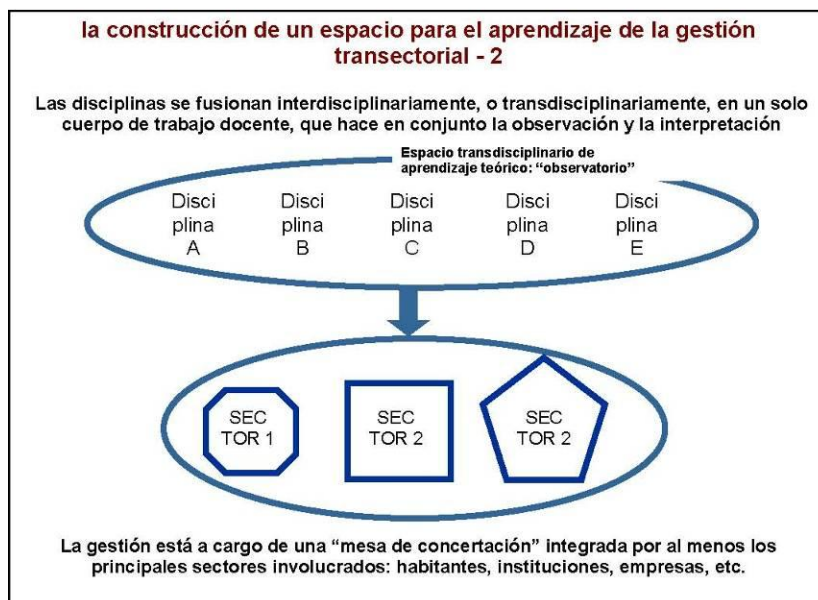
la construcción de un espacio para el aprendizaje de la gestión transectorial - 2

Las disciplinas se fusionan interdisciplinariamente, o transdisciplinariamente, en un solo cuerpo de trabajo docente, que hace en conjunto la observación y la interpretación

Espacio transdisciplinario de aprendizaje teórico: "observatorio"

Disci plina A

Disci plina B

Disci plina C

Disci plina D

Disci plina E

SEC TOR 1

SEC TOR 2

SEC TOR 2

La gestión está a cargo de una "mesa de concertación" integrada por al menos los principales sectores involucrados: habitantes, instituciones, empresas, etc.